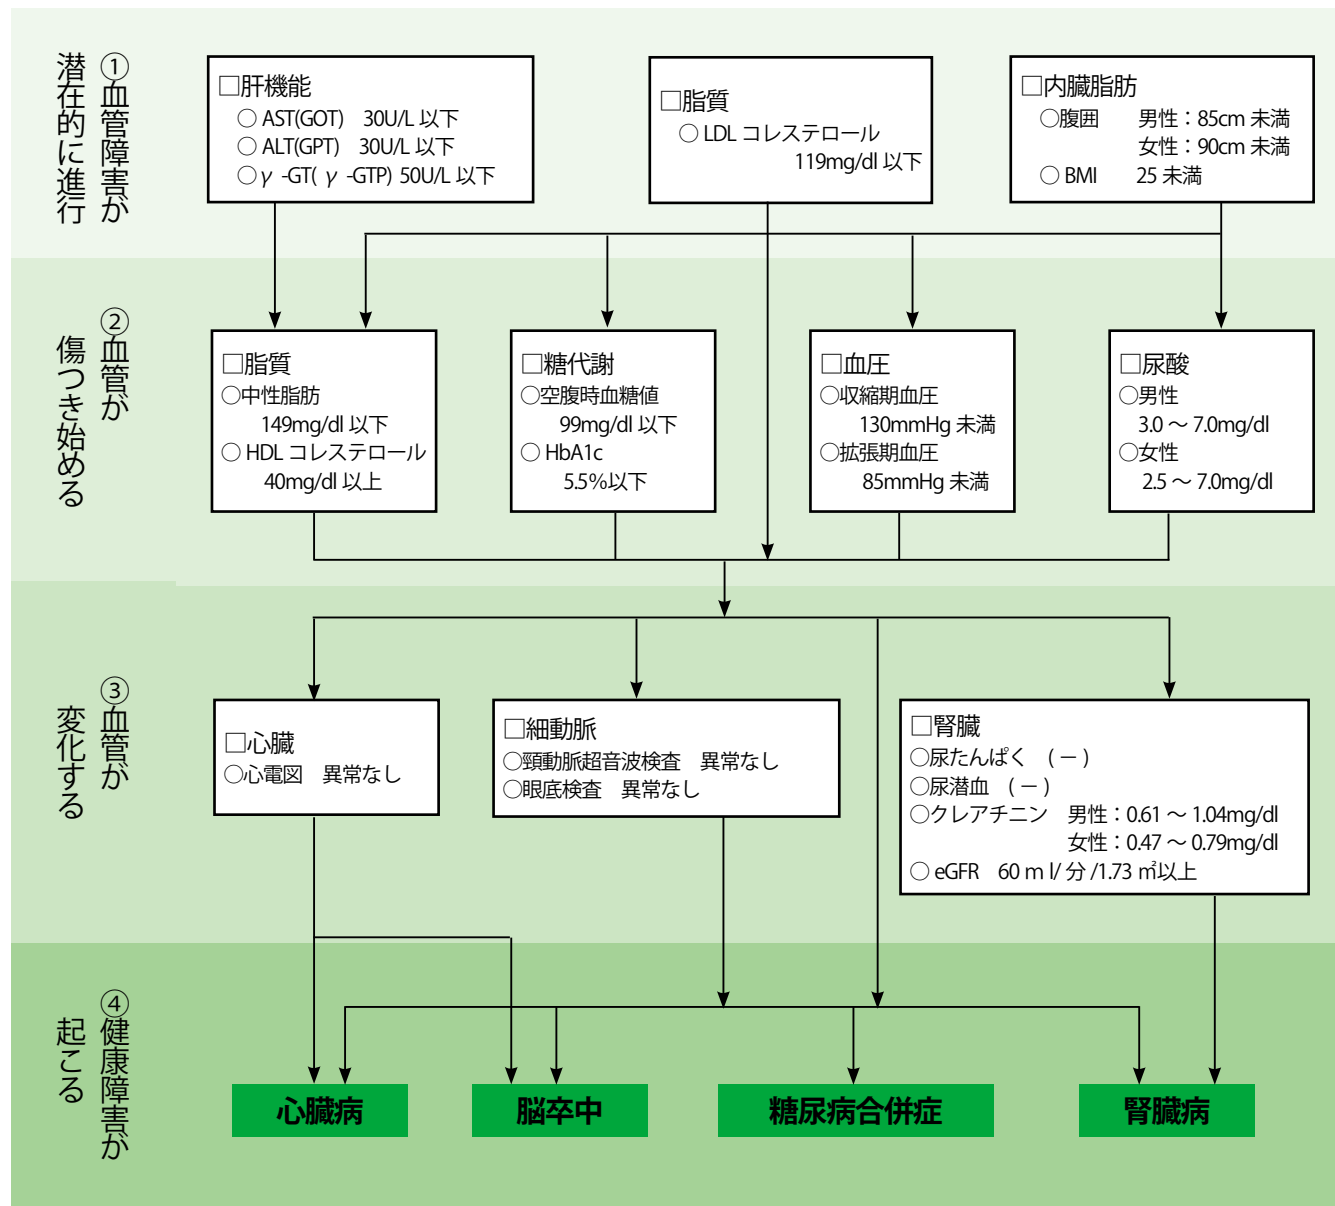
①血管障害が潜在的に進行

□肝機能
○ AST(GOT) 30U/L 以下
○ ALT(GPT) 30U/L 以下
○γ -GT( γ -GTP) 50U/L 以下

□脂質
○ LDL コレステロール 119mg/dl 以下

□内臓脂肪
○腹囲 男性：85cm 未満
女性：90cm 未満
○ BMI 25 未満

②血管が傷つき始める

□脂質
○中性脂肪 149mg/dl 以下
○ HDL コレステロール 40mg/dl 以上

□糖代謝
○空腹時血糖値 99mg/dl 以下
○ HbA1c 5.5%以下

□血圧
○収縮期血圧 130mmHg 未満
○拡張期血圧 85mmHg 未満

□尿酸
○男性 3.0 ～ 7.0mg/dl
○女性 2.5 ～ 7.0mg/dl

③血管が変化する

□心臓
○心電図 異常なし

□細動脈
○頸動脈超音波検査 異常なし
○眼底検査 異常なし

□腎臓
○尿たんぱく （－）
○尿潜血 （－）
○クレアチニン 男性：0.61 ～ 1.04mg/dl
女性：0.47 ～ 0.79mg/dl
○ eGFR 60 m l/ 分 /1.73 ㎡以上

④健康障害が起こる

心臓病

脳卒中

糖尿病合併症

腎臓病